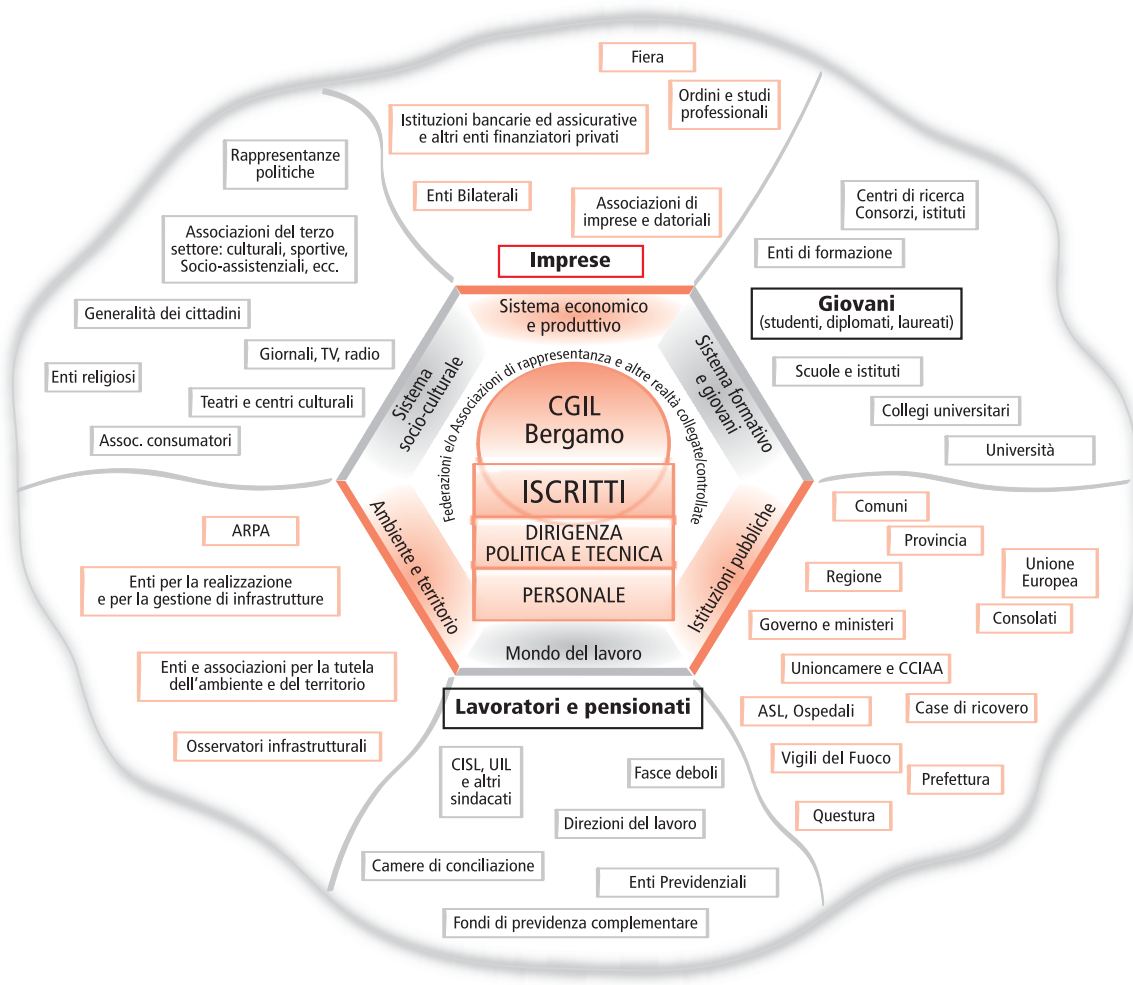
Fiera

Ordini e studi professionali

Istituzioni bancarie ed assicurative e altri enti finanziatori privati

Rappresentanze politiche

Enti Bilaterali

Associazioni di imprese e datoriali

Centri di ricerca Consorzi, istituti

Associazioni del terzo settore: culturali, sportive, Socio-assistenziali, ecc.

Enti di formazione

Imprese

Generalità dei cittadini

Sistema economico e produttivo

Giovani
(studenti, diplomati, laureati)

Giornali, TV, radio

Sistema socio-culturale

Sistema formativo e giovani

Enti religiosi

Federazioni e/o Associazioni di rappresentanza e altre realtà collegate/controllate

Scuole e istituti

Teatri e centri culturali

CGIL Bergamo

Collegi universitari

Assoc. consumatori

Università

ISCRITTI

DIRIGENZA POLITICA E TECNICA

PERSONALE

Ambiente e territorio

Istituzioni pubbliche

ARPA

Comuni

Provincia

Unione Europea

Enti per la realizzazione e per la gestione di infrastrutture

Regione

Consolati

Governo e ministeri

Mondo del lavoro

Enti e associazioni per la tutela dell'ambiente e del territorio

Unioncamere e CCIAA

Lavoratori e pensionati

ASL, Ospedali

Case di ricovero

Osservatori infrastrutturali

CISL, UIL e altri sindacati

Fasce deboli

Vigili del Fuoco

Prefettura

Direzioni del lavoro

Questura

Camere di conciliazione

Enti Previdenziali

Fondi di previdenza complementare